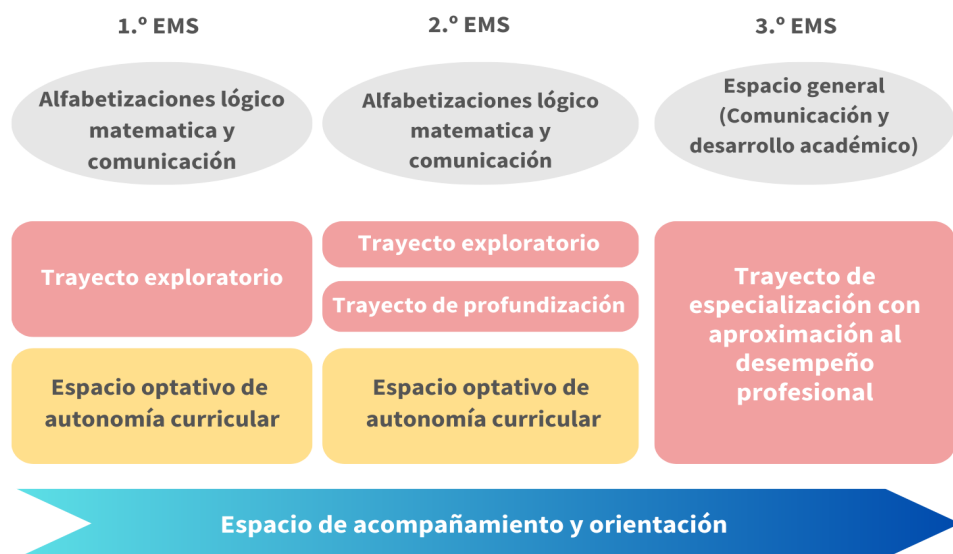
1.º EMS

Alfabetizaciones lógico matematica y comunicación

Trayecto exploratorio

Espacio optativo de autonomía curricular

2.º EMS

Alfabetizaciones lógico matematica y comunicación

Trayecto exploratorio

Trayecto de profundización

Espacio optativo de autonomía curricular

3.º EMS

Espacio general (Comunicación y desarrollo académico)

Trayecto de especialización con aproximación al desempeño profesional

Espacio de acompañamiento y orientación